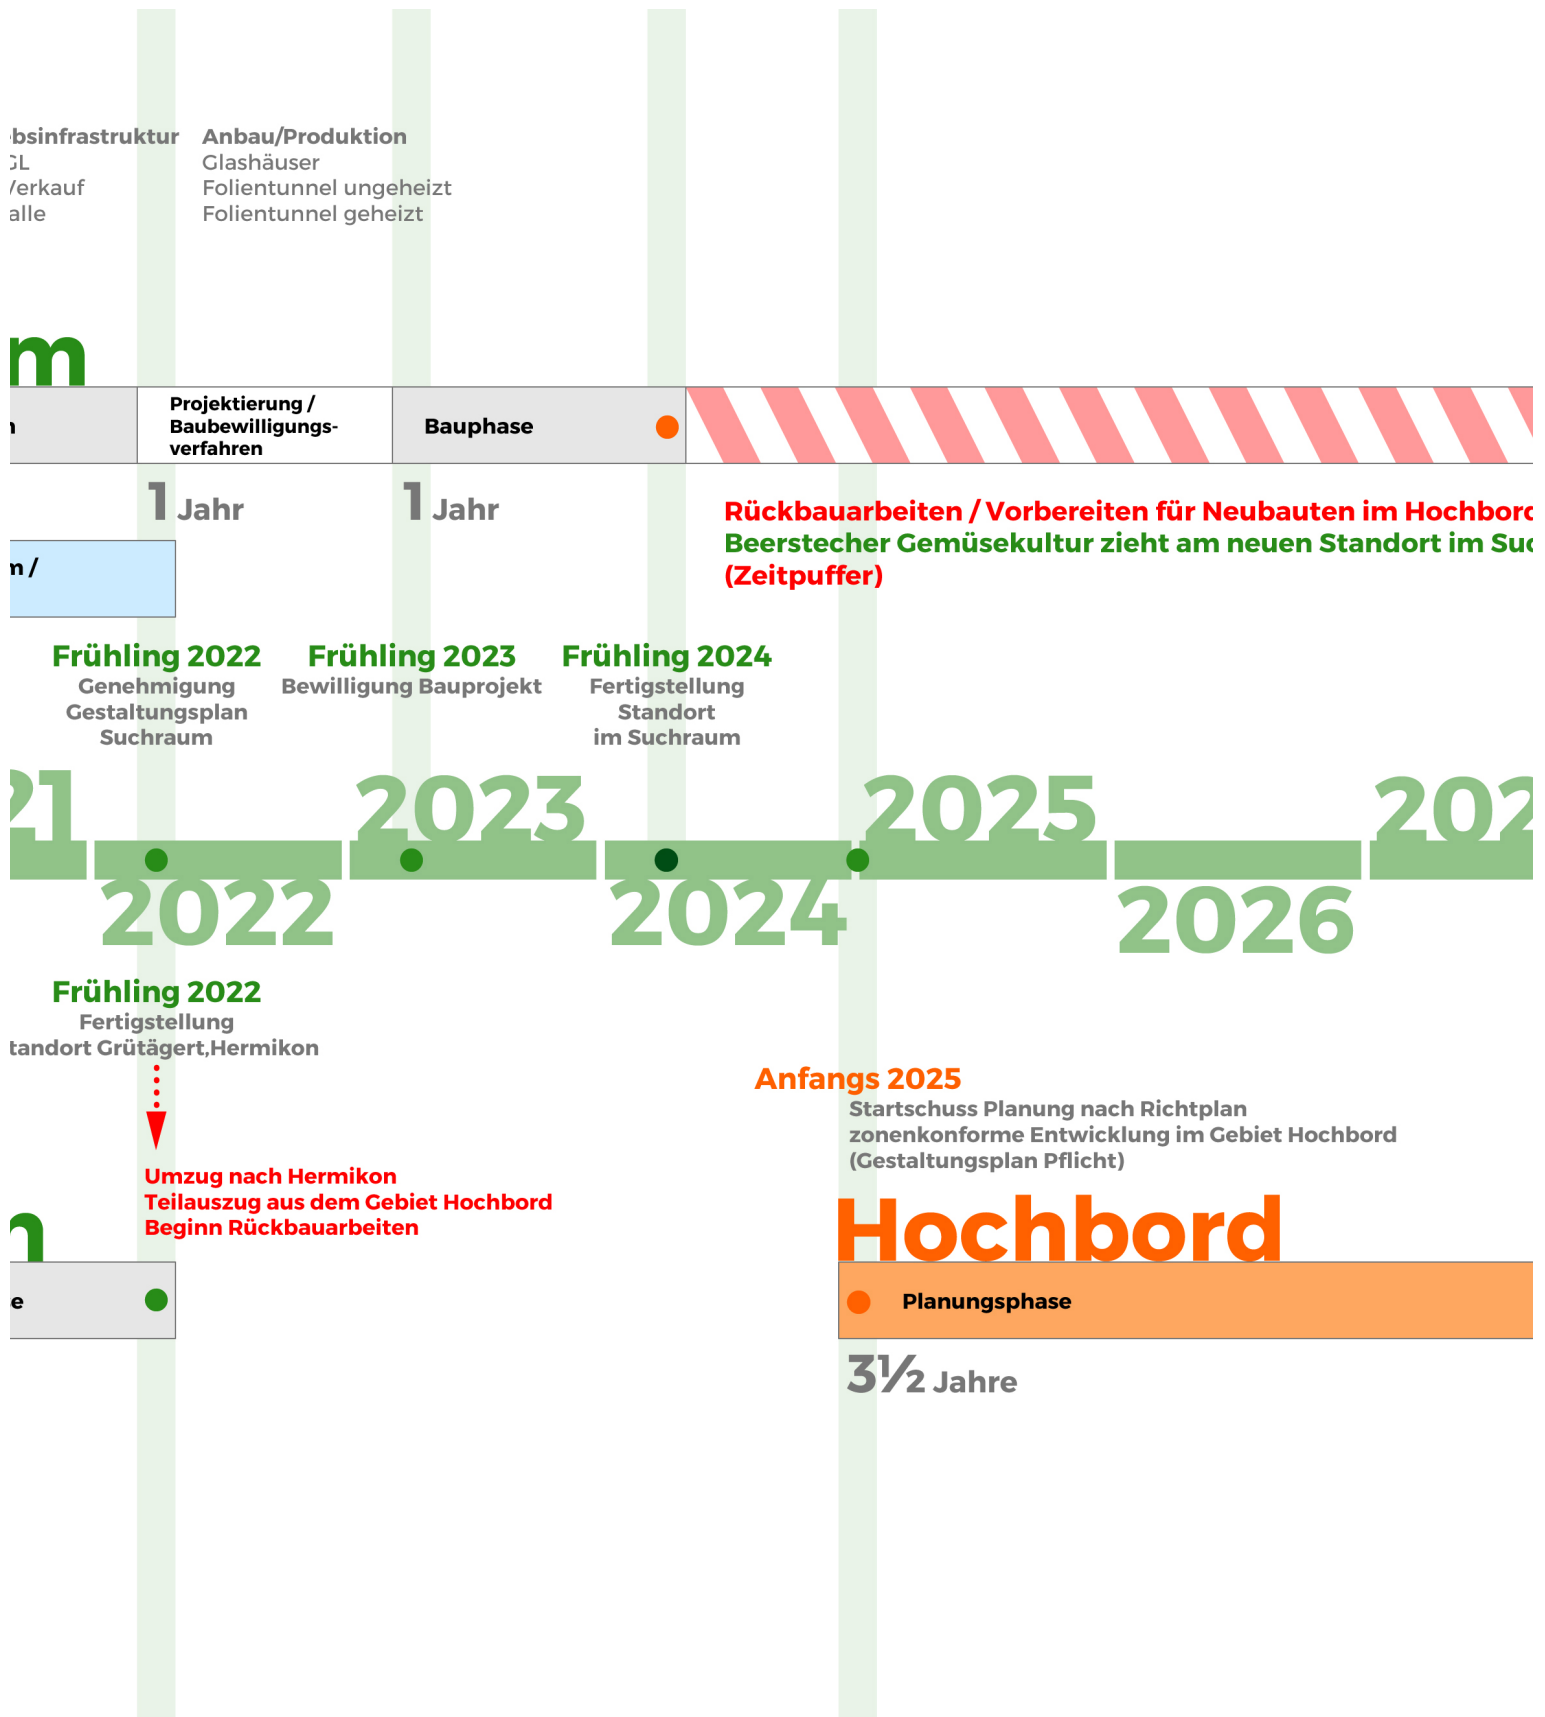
bsinfrastruktur
GL
Verkauf
alle

Anbau/Produktion
Glashäuser
Folientunnel ungeheizt
Folientunnel geheizt

m

n

Projektierung / Baubewilligungsverfahren

Bauphase

1 Jahr

1 Jahr

Rückbauarbeiten / Vorbereiten für Neubauten im Hochbord
Beerstecher Gemüsekultur zieht am neuen Standort im Suc
(Zeitpuffer)

n /

Frühling 2022
Genehmigung
Gestaltungsplan
Suchraum

Frühling 2023
Bewilligung Bauprojekt

Frühling 2024
Fertigstellung
Standort
im Suchraum

21

2023

2025

202

2022

2024

2026

Frühling 2022
Fertigstellung
tandort Grütägert,Hermikon

Anfangs 2025
Startschuss Planung nach Richtplan
zonenkonforme Entwicklung im Gebiet Hochbord
(Gestaltungsplan Pflicht)

Umzug nach Hermikon
Teilauszug aus dem Gebiet Hochbord
Beginn Rückbauarbeiten

n

Hochbord

e

Planungsphase

3½ Jahre